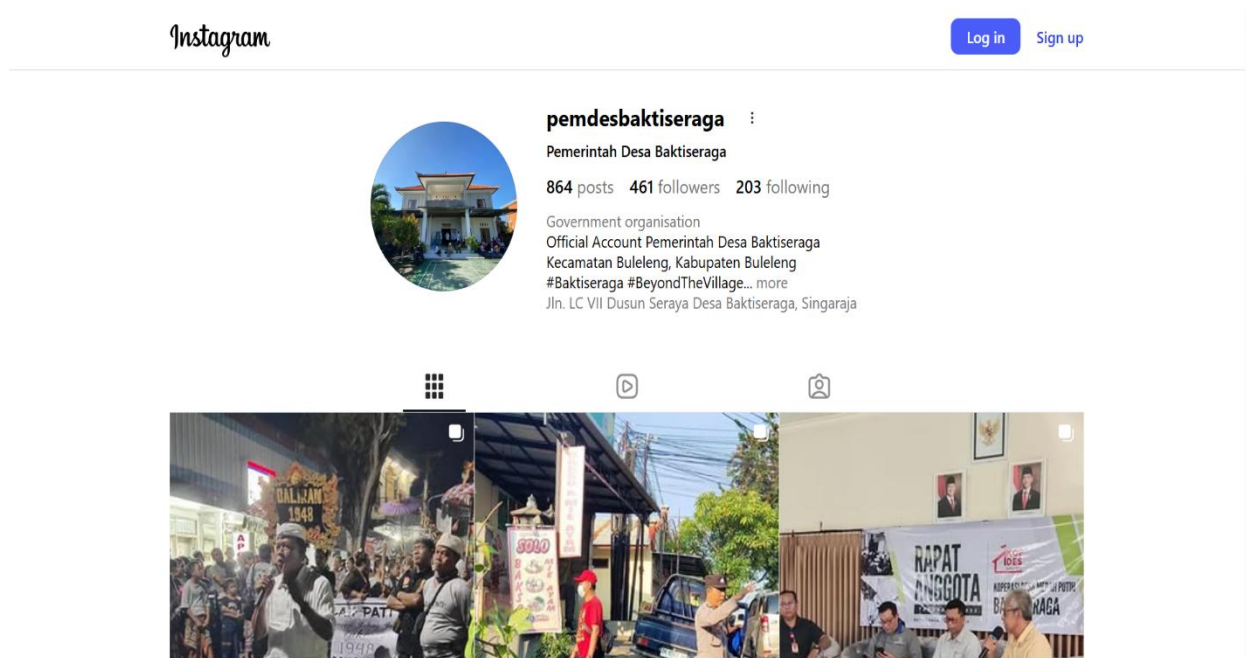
Instagram

Log in Sign up

pemdesbaktiseraga

Pemerintah Desa Baktiseraga

864 posts 461 followers 203 following

Government organisation
Official Account Pemerintah Desa Baktiseraga
Kecamatan Buleleng, Kabupaten Buleleng
#Baktiseraga #BeyondTheVillage... more
Jln. LC VII Dusun Seraya Desa Baktiseraga, Singaraja

BALIRAN 1948

SOLO

RAPAT ANGGOTA

KOPERASI DESA MERAH PUTIH BAKTISERAGA